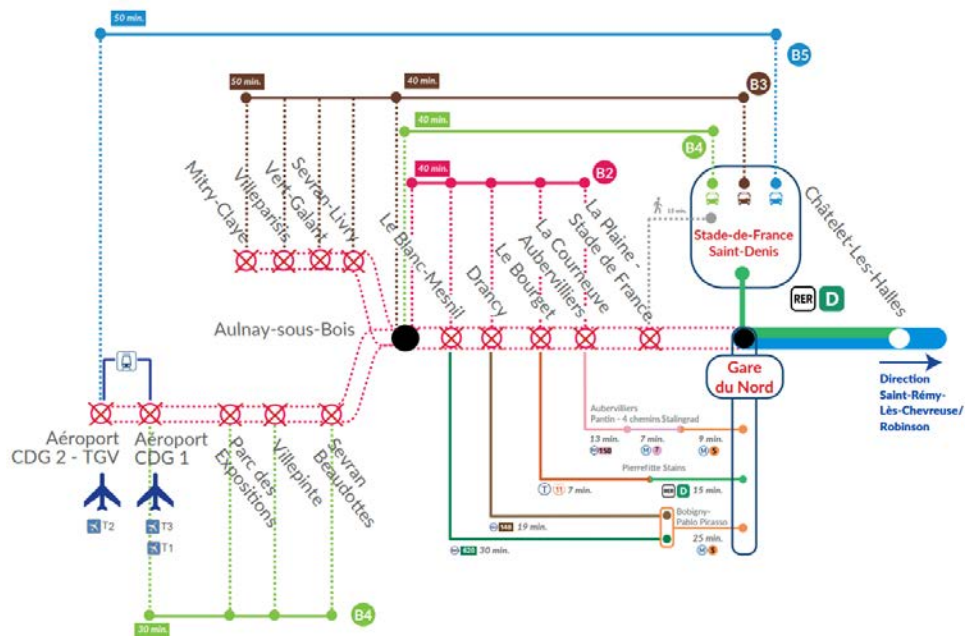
50 min.
B5
50 min.
40 min.
B3
40 min.
B4
40 min.
B2
Mitry-Claye
Villeparisis
Vert-Galant
Sevran-Livry
Le Blanc-Mesnil
Drancy
Le Bourget
La Courneuve Aubervilliers
La Plaine - Stade de France
15 min.
Stade-de-France Saint-Denis
Châtelet-Les-Halles
RER D
Aulnay-sous-Bois
Gare du Nord
Direction Saint-Rémy-Lès-Chevreuse/ Robinson
Aéroport CDG 2 - TGV
Aéroport CDG 1
Parc des Expositions
Villepinte
Sevran Beaudottes
Aubervilliers Pantin - 4 chemins
Stalingrad
13 min. 150
7 min. 7
9 min. 5
Pierrefitte Stains
T 11 7 min.
RER D 15 min.
148 19 min.
Bobigny-Pablo Picasso
25 min. 5
620 30 min.
T2
T3
T1
30 min.
B4